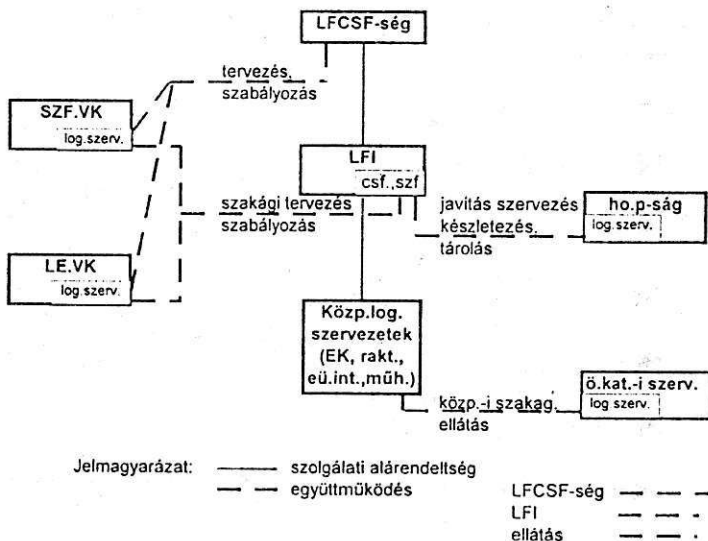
LFCSF-ség

tervezés, szabályozás

SZF.VK
log.szerv.

LFI
csf.,szf

szakági tervezés szabályozás

javítás szervezés készletezés, tárolás

ho.p-ság
log.szerv.

LE.VK
log.szerv.

Közp.log. szervezetek (EK, rakt., eü.int.,műh.)

ö.kat.-i szerv.
log szerv.

közp.-i szakag. ellátás

Jelmagyarázat: szolgálati alárendeltség
együttműködés

LFCSF-ség
LFI
ellátás